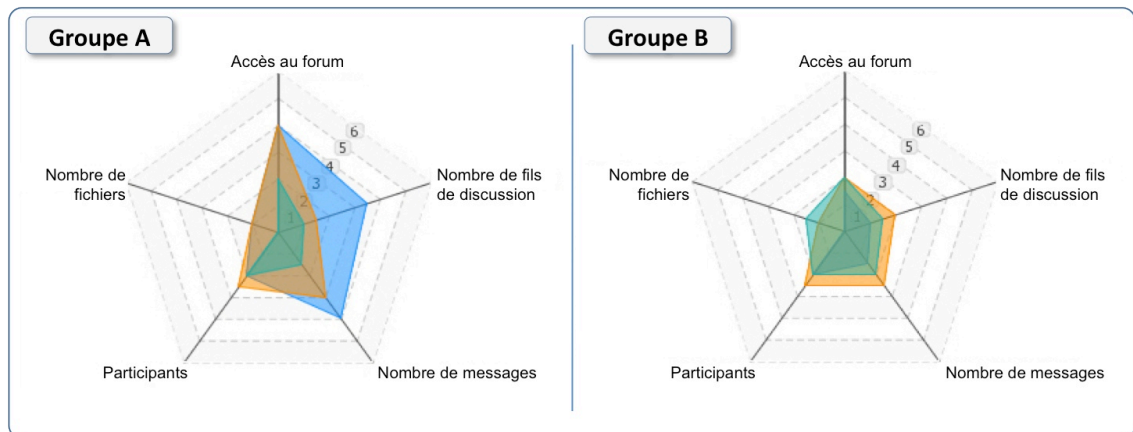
Groupe A

Accès au forum

6
5
4
3
2
1

Nombre de fils de discussion

Nombre de fichiers

Participants

Nombre de messages

Groupe B

Accès au forum

6
5
4
3
2
1

Nombre de fils de discussion

Nombre de fichiers

Participants

Nombre de messages